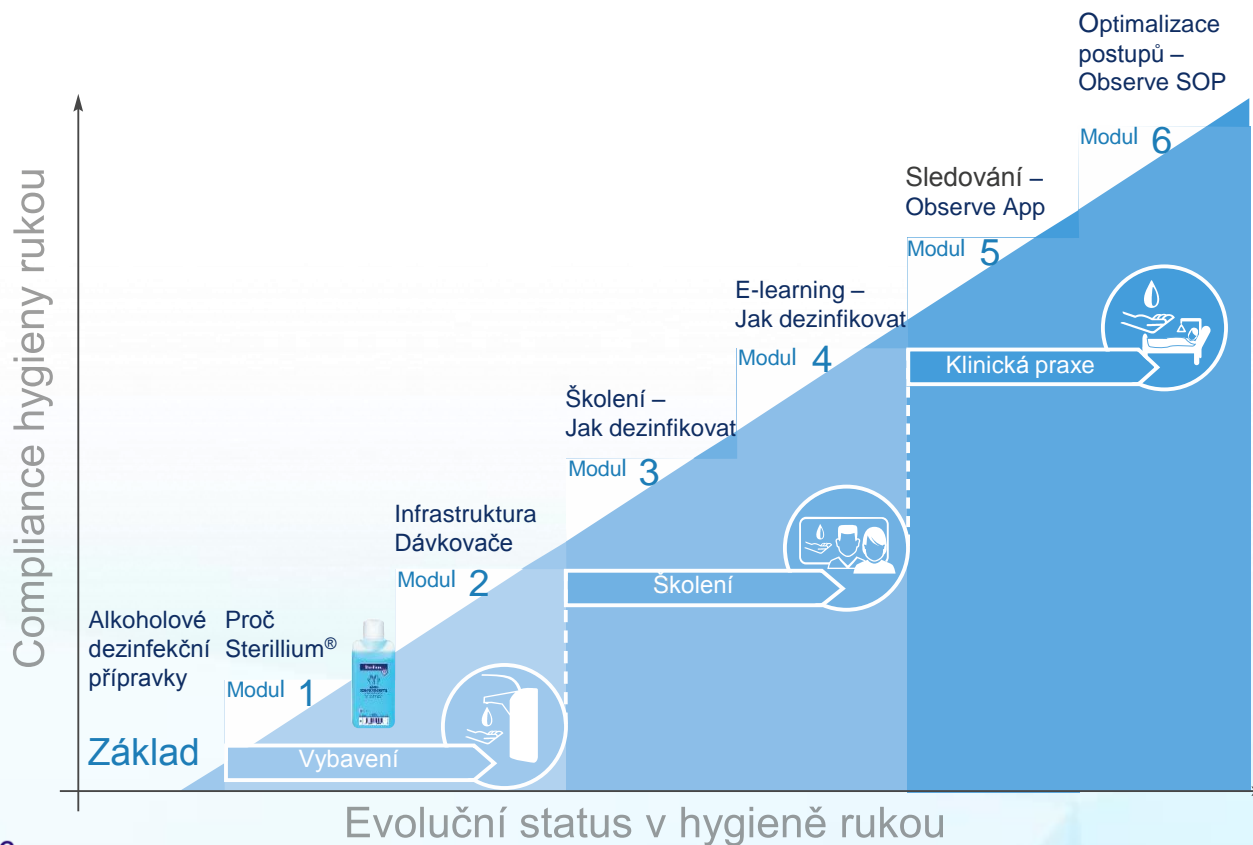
Optimalizace postupů – Observe SOP

Modul 6

Sledování – Observe App

Modul 5

E-learning – Jak dezinfikovat

Modul 4

Klinická praxe

Školení – Jak dezinfikovat

Modul 3

Infrastruktura Dávkovače

Modul 2

Školení

Alkoholové dezinfekční přípravky

Proč Sterillium®

Modul 1

Základ

Vybavení

Compliance hygieny rukou

Evoluční status v hygieně rukou